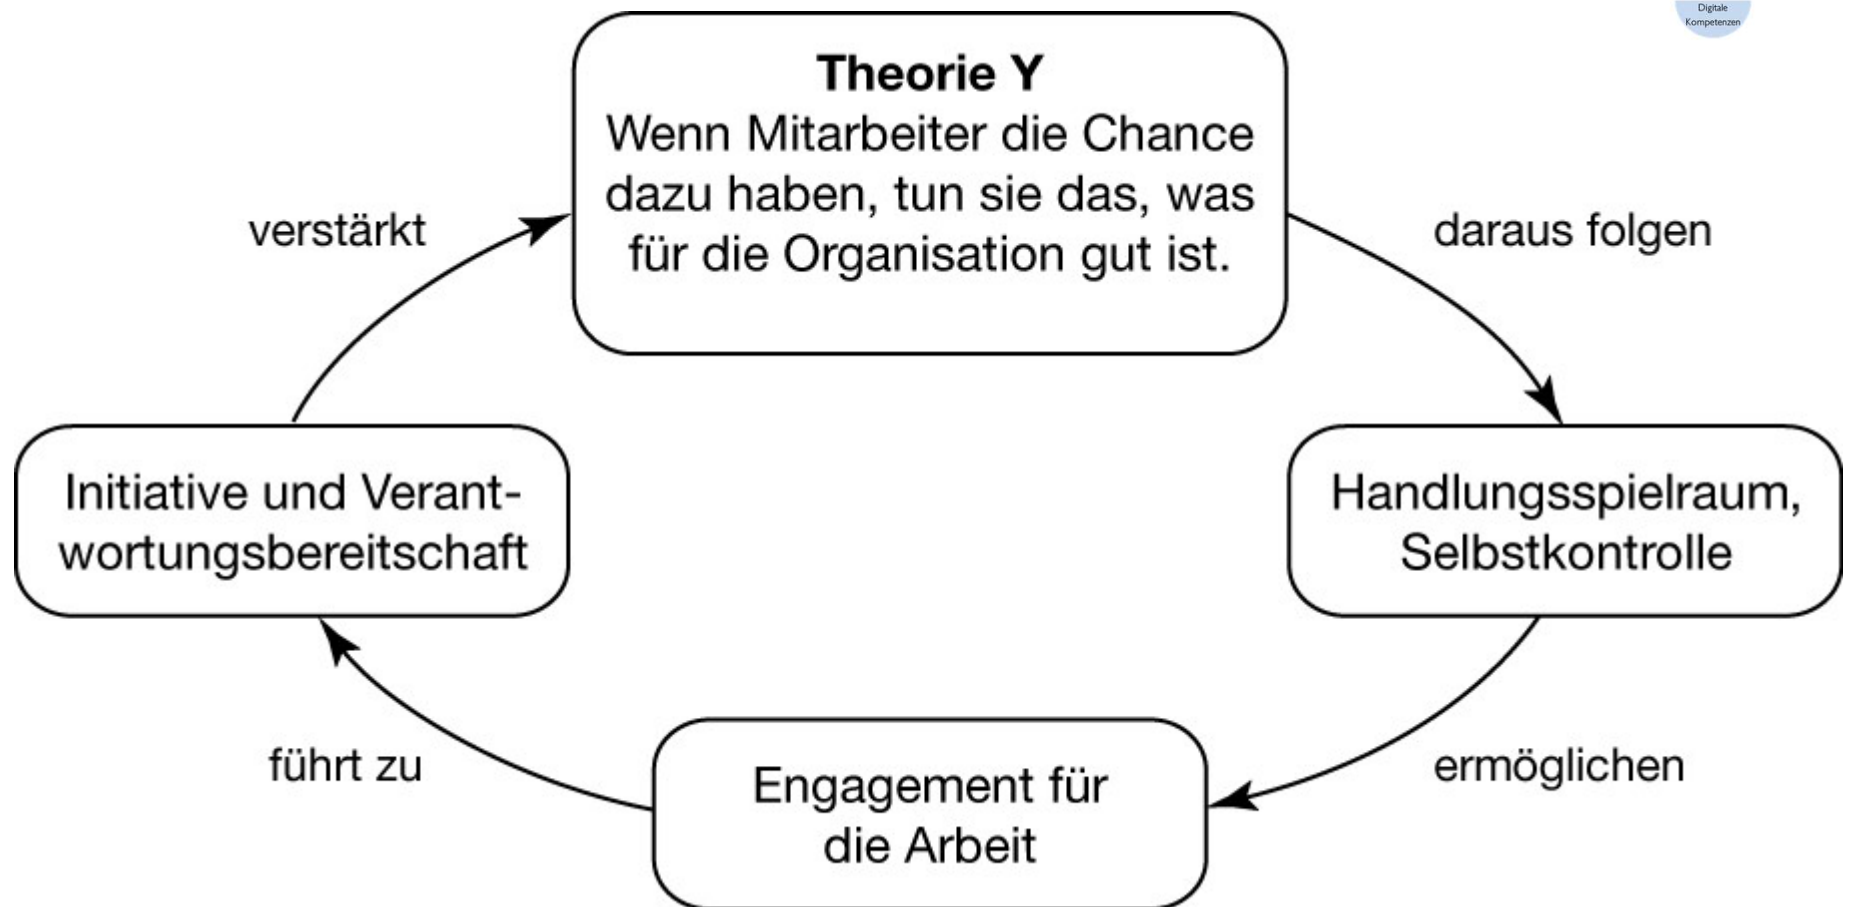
Digitale Kompetenzen

**Theorie Y**
Wenn Mitarbeiter die Chance dazu haben, tun sie das, was für die Organisation gut ist.

daraus folgen

Handlungsspielraum, Selbstkontrolle

ermöglichen

Engagement für die Arbeit

führt zu

Initiative und Verantwortungsbereitschaft

verstärkt